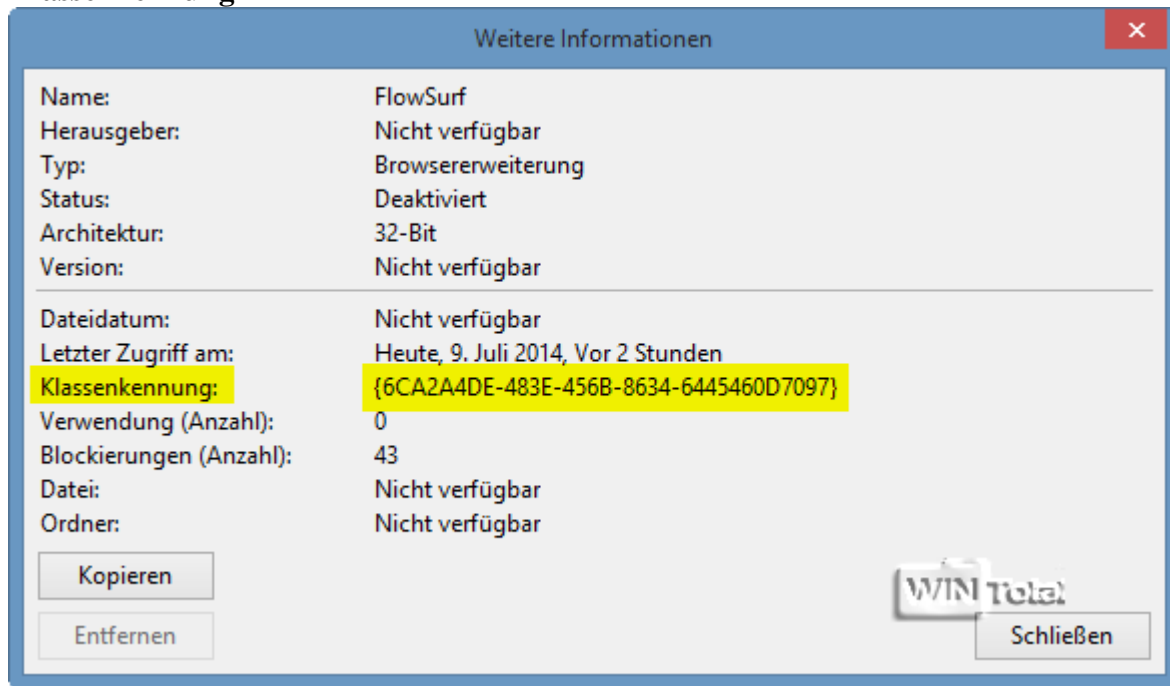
Weitere Informationen

| | |
|---|---|
| Name: | FlowSurf |
| Herausgeber: | Nicht verfügbar |
| Typ: | Browsererweiterung |
| Status: | Deaktiviert |
| Architektur: | 32-Bit |
| Version: | Nicht verfügbar |
| Dateidatum: | Nicht verfügbar |
| Letzter Zugriff am: | Heute, 9. Juli 2014, Vor 2 Stunden |
| Klassenkennung: | {6CA2A4DE-483E-456B-8634-6445460D7097} |
| Verwendung (Anzahl): | 0 |
| Blockierungen (Anzahl): | 43 |
| Datei: | Nicht verfügbar |
| Ordner: | Nicht verfügbar |

Kopieren

Entfernen

WIN Total

Schließen